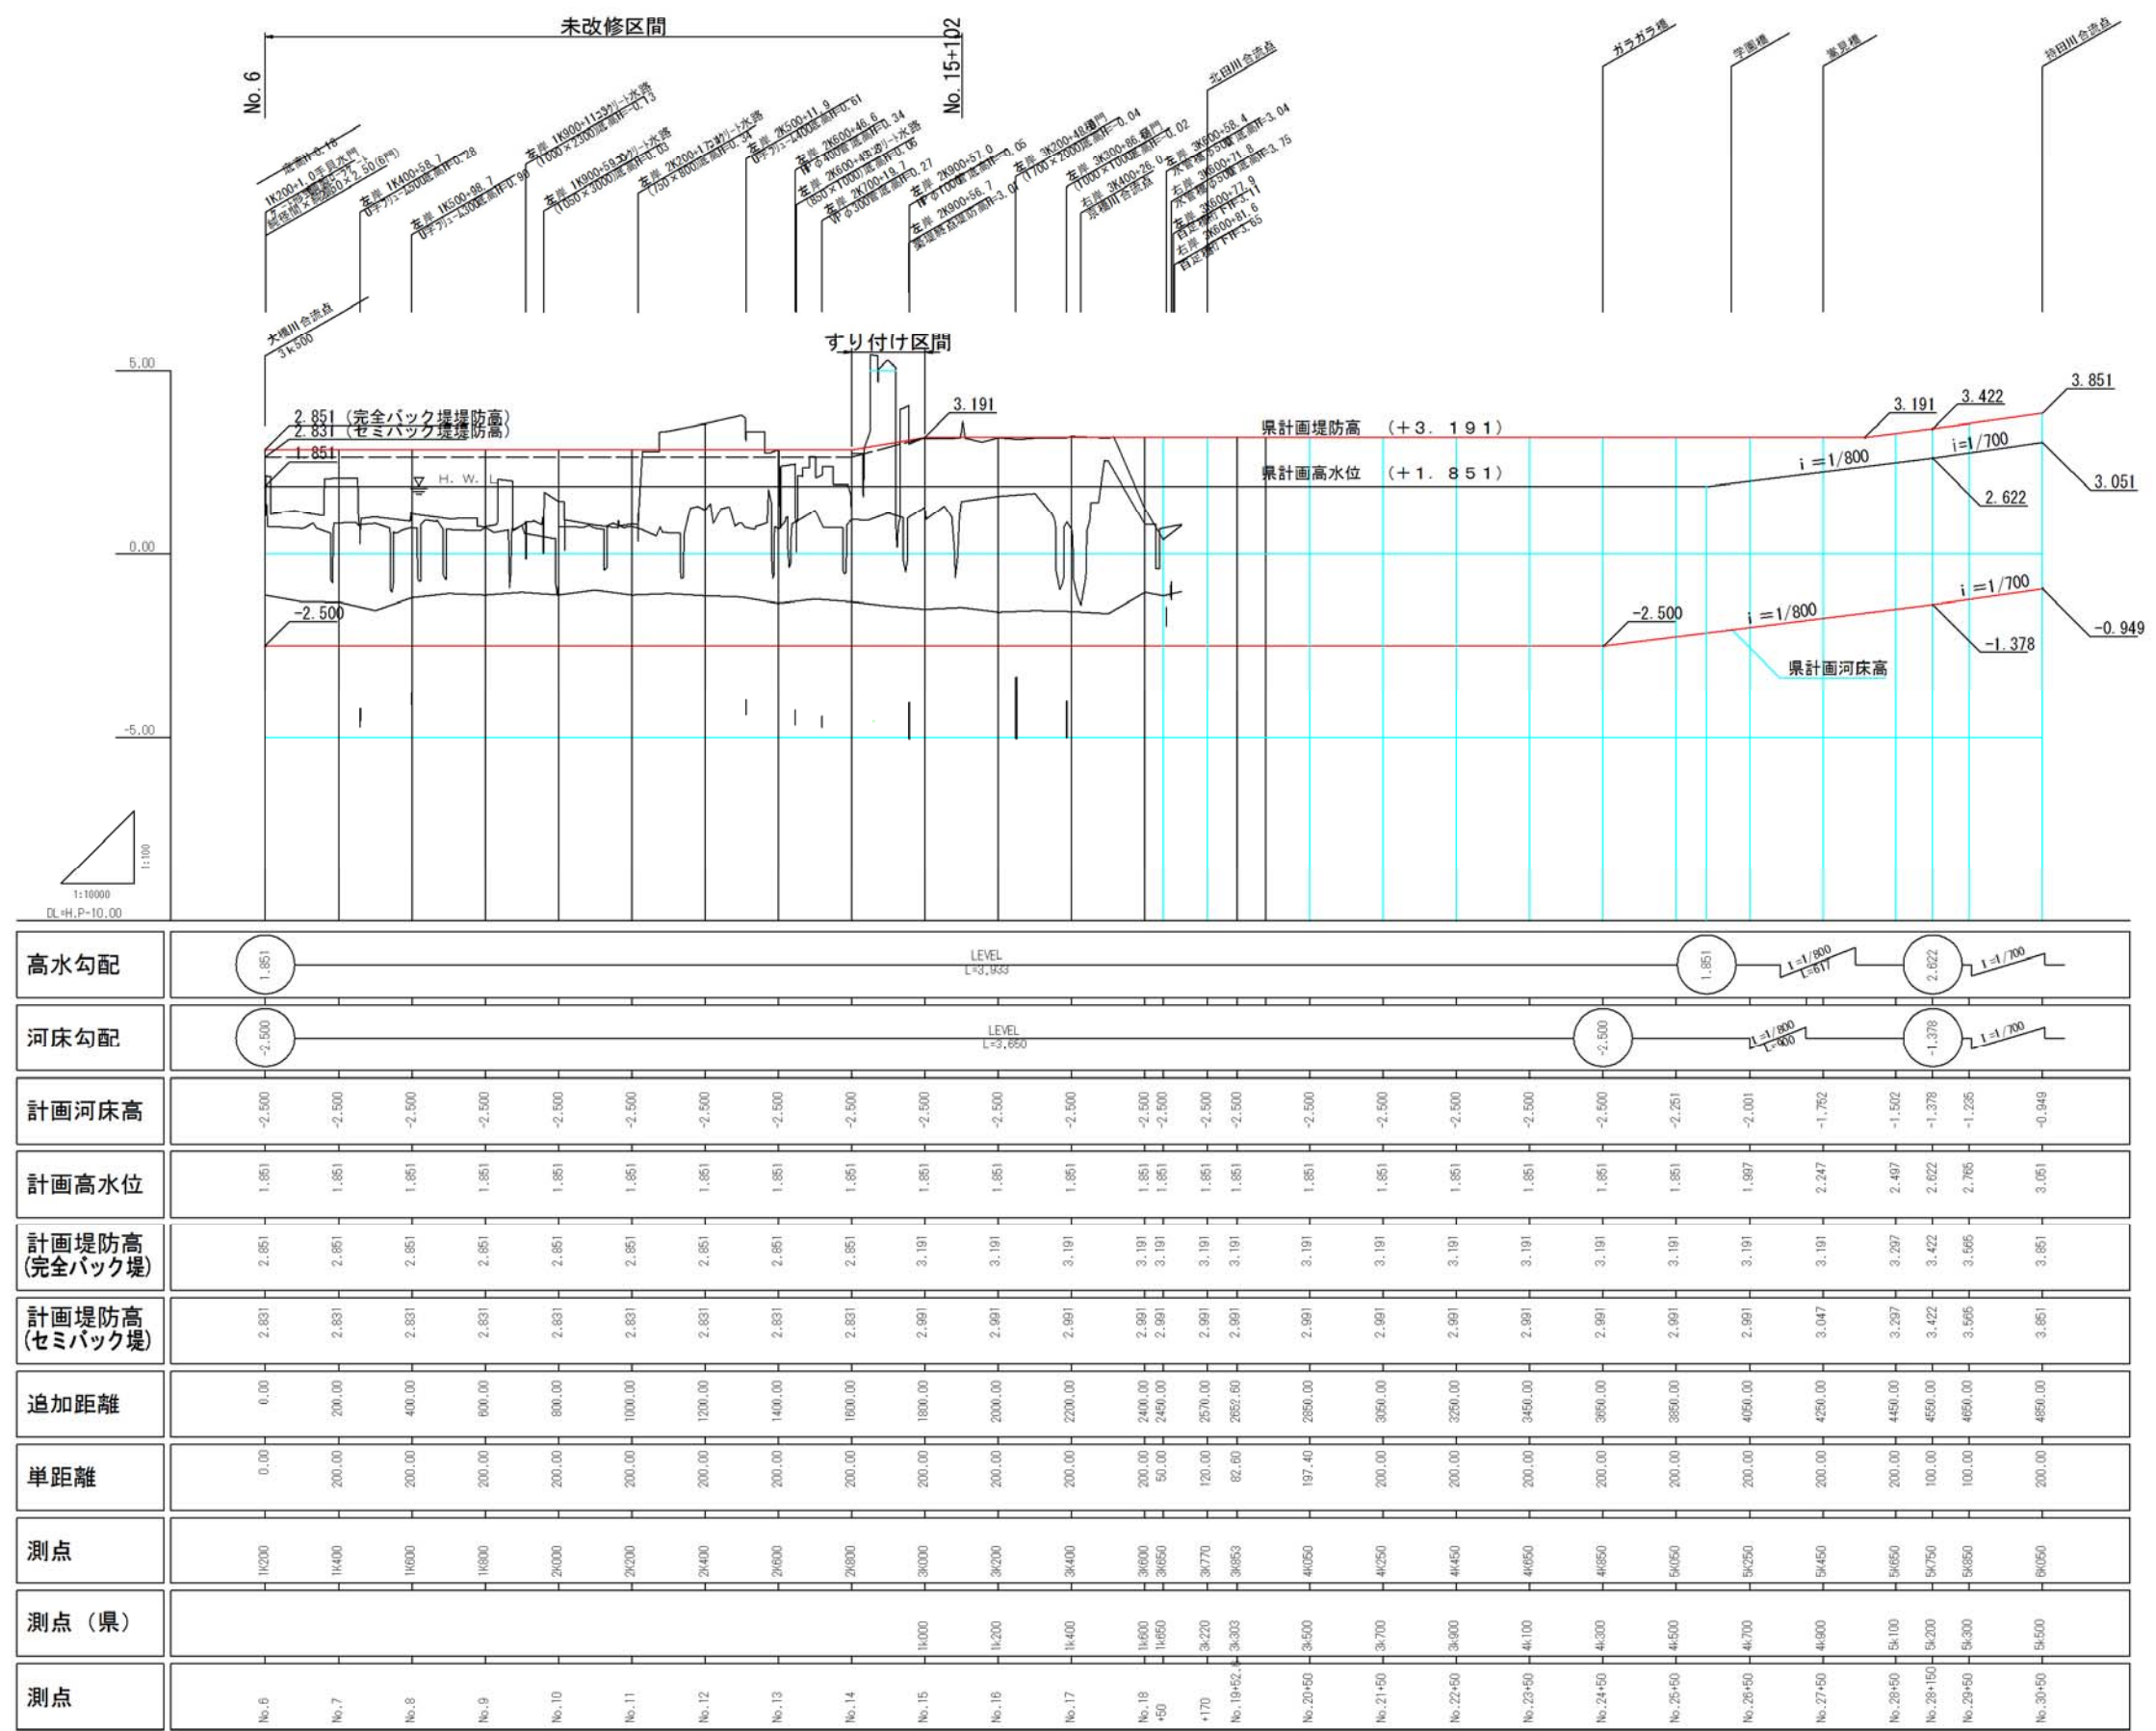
未改修区間

No. 6

No. 15+102

北田川合流点

ガラガラ橋

学園橋

東見橋

持田川合流点

大橋川合流点 3k500

すり付け区間

5.00

0.00

-5.00

2.851（完全バック堤堤防高）
2.831（セミバック堤堤防高）
1.851

H. W. L

3.191

県計画堤防高　（＋3．191）

県計画高水位　（＋1．851）

3.191

3.422

3.851

i =1/800

i=1/700

2.622

3.051

-2.500

-2.500

i =1/800

i =1/700

-1.378

-0.949

県計画河床高

1:10000

1:100

DL=H.P-10.00

| 高水勾配 | 1.851 LEVEL L=3,933 1.851 i=1/800 L=617 2.622 i=1/700 |
|---|---|
| 河床勾配 | -2.500 LEVEL L=3,650 -2.500 i=1/800 L=900 -1.378 i=1/700 |

| 計画河床高 | -2.500 | -2.500 | -2.500 | -2.500 | -2.500 | -2.500 | -2.500 | -2.500 | -2.500 | -2.500 | -2.500 | -2.500 | -2.500 | -2.500 | -2.500 | -2.500 | -2.500 | -2.500 | -2.500 | -2.500 | -2.500 | -2.251 | -2.001 | -1.752 | -1.502 | -1.378 | -1.235 | -0.949 |
|---|---|---|---|---|---|---|---|---|---|---|---|---|---|---|---|---|---|---|---|---|---|---|---|---|---|---|---|---|
| 計画高水位 | 1.851 | 1.851 | 1.851 | 1.851 | 1.851 | 1.851 | 1.851 | 1.851 | 1.851 | 1.851 | 1.851 | 1.851 | 1.851 | 1.851 | 1.851 | 1.851 | 1.851 | 1.851 | 1.851 | 1.851 | 1.851 | 1.851 | 1.997 | 2.247 | 2.497 | 2.622 | 2.765 | 3.051 |
| 計画堤防高(完全バック堤) | 2.851 | 2.851 | 2.851 | 2.851 | 2.851 | 2.851 | 2.851 | 2.851 | 2.851 | 3.191 | 3.191 | 3.191 | 3.191 | 3.191 | 3.191 | 3.191 | 3.191 | 3.191 | 3.191 | 3.191 | 3.191 | 3.191 | 3.191 | 3.191 | 3.297 | 3.422 | 3.565 | 3.851 |
| 計画堤防高(セミバック堤) | 2.831 | 2.831 | 2.831 | 2.831 | 2.831 | 2.831 | 2.831 | 2.831 | 2.831 | 2.991 | 2.991 | 2.991 | 2.991 | 2.991 | 2.991 | 2.991 | 2.991 | 2.991 | 2.991 | 2.991 | 2.991 | 2.991 | 2.991 | 3.047 | 3.297 | 3.422 | 3.565 | 3.851 |
| 追加距離 | 0.00 | 200.00 | 400.00 | 600.00 | 800.00 | 1000.00 | 1200.00 | 1400.00 | 1600.00 | 1800.00 | 2000.00 | 2200.00 | 2400.00 | 2450.00 | 2570.00 | 2652.60 | 2850.00 | 3050.00 | 3250.00 | 3450.00 | 3650.00 | 3850.00 | 4050.00 | 4250.00 | 4450.00 | 4550.00 | 4650.00 | 4850.00 |
| 単距離 | 0.00 | 200.00 | 200.00 | 200.00 | 200.00 | 200.00 | 200.00 | 200.00 | 200.00 | 200.00 | 200.00 | 200.00 | 200.00 | 50.00 | 120.00 | 82.60 | 197.40 | 200.00 | 200.00 | 200.00 | 200.00 | 200.00 | 200.00 | 200.00 | 200.00 | 100.00 | 100.00 | 200.00 |
| 測点 | 1K200 | 1K400 | 1K600 | 1K800 | 2K000 | 2K200 | 2K400 | 2K600 | 2K800 | 3K000 | 3K200 | 3K400 | 3K600 | 3K650 | 3K770 | 3K853 | 4K050 | 4K250 | 4K450 | 4K650 | 4K850 | 5K050 | 5K250 | 5K450 | 5K650 | 5K750 | 5K850 | 6K050 |
| 測点（県） | | | | | | | | | | 1k000 | 1k200 | 1k400 | 1k600 | 1k650 | 3k220 | 3k303 | 3k500 | 3k700 | 3k900 | 4k100 | 4k300 | 4k500 | 4k700 | 4k900 | 5k100 | 5k200 | 5k300 | 5k500 |
| 測点 | No.6 | No.7 | No.8 | No.9 | No.10 | No.11 | No.12 | No.13 | No.14 | No.15 | No.16 | No.17 | No.18 | +50 | +170 | No.19+52.6 | No.20+50 | No.21+50 | No.22+50 | No.23+50 | No.24+50 | No.25+50 | No.26+50 | No.27+50 | No.28+50 | No.28+150 | No.29+50 | No.30+50 |